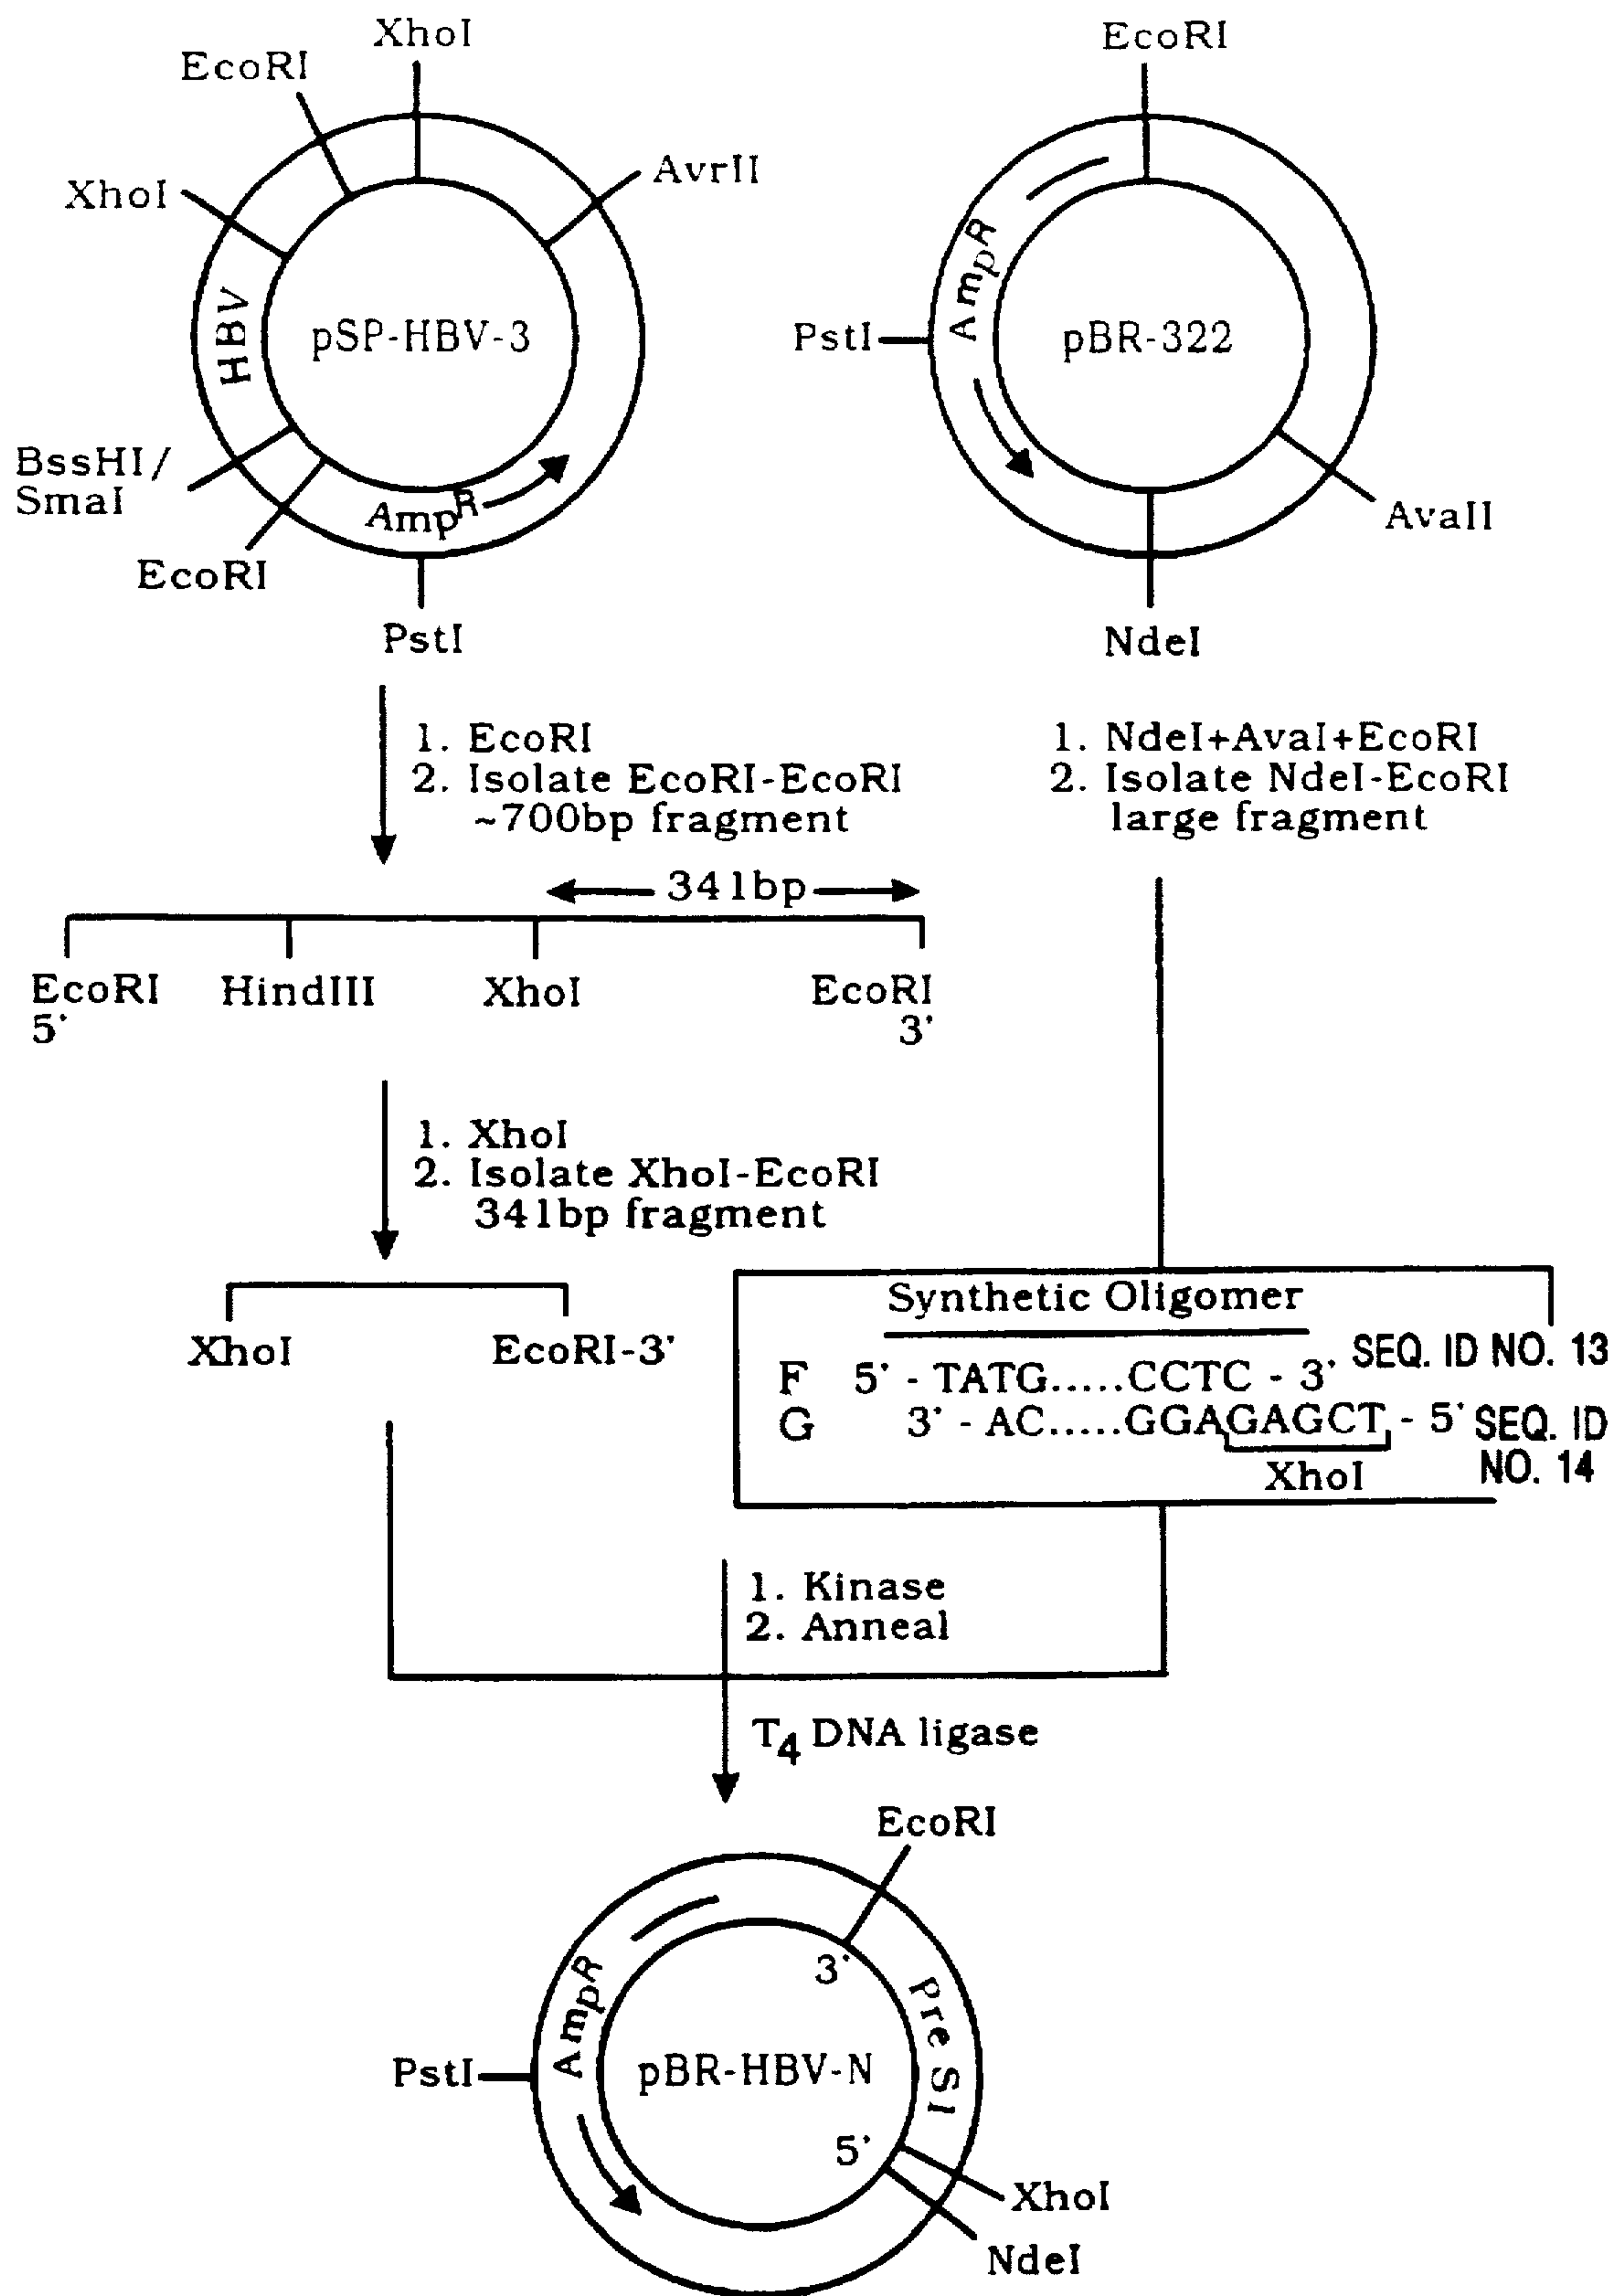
XhoI
EcoRI
AvrII
XhoI
HBV
pSP-HBV-3
BssHI/
SmaI
Amp$^R$
EcoRI
PstI

EcoRI
Amp$^R$
PstI
pBR-322
AvaII
NdeI

1. EcoRI
2. Isolate EcoRI-EcoRI ~700bp fragment

1. NdeI+AvaI+EcoRI
2. Isolate NdeI-EcoRI large fragment

341bp

EcoRI 5'
HindIII
XhoI
EcoRI 3'

1. XhoI
2. Isolate XhoI-EcoRI 341bp fragment

XhoI
EcoRI-3'

Synthetic Oligomer
F 5' - TATG.....CCTC - 3' SEQ. ID NO. 13
G 3' - AC.....GGAGAGCT - 5' SEQ. ID NO. 14
XhoI

1. Kinase
2. Anneal

$T_4$ DNA ligase

EcoRI
3'
Amp$^R$
Pre S1
PstI
pBR-HBV-N
5'
XhoI
NdeI